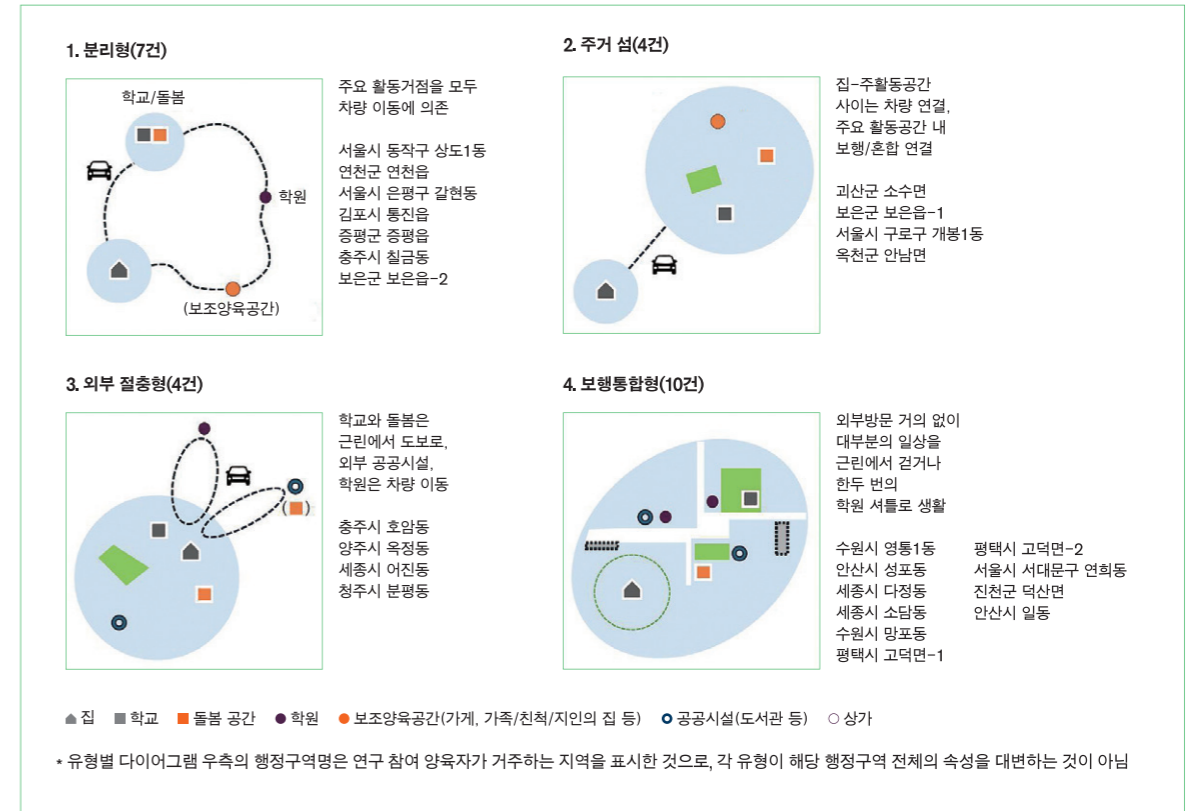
1. 분리형(7건)

학교/돌봄

학원

(보조양육공간)

주요 활동거점을 모두 차량 이동에 의존

서울시 동작구 상도1동
연천군 연천읍
서울시 은평구 갈현동
김포시 통진읍
증평군 증평읍
충주시 칠금동
보은군 보은읍-2

2. 주거 섬(4건)

집-주활동공간 사이는 차량 연결, 주요 활동공간 내 보행/혼합 연결

괴산군 소수면
보은군 보은읍-1
서울시 구로구 개봉1동
옥천군 안남면

3. 외부 절충형(4건)

학교와 돌봄은 근린에서 도보로, 외부 공공시설, 학원은 차량 이동

충주시 호암동
양주시 옥정동
세종시 어진동
청주시 분평동

4. 보행통합형(10건)

외부방문 거의 없이 대부분의 일상을 근린에서 걷거나 한두 번의 학원 셔틀로 생활

수원시 영통1동
안산시 성포동
세종시 다정동
세종시 소담동
수원시 망포동
평택시 고덕면-1

평택시 고덕면-2
서울시 서대문구 연희동
진천군 덕산면
안산시 일동

집 학교 돌봄 공간 학원 보조양육공간(가게, 가족/친척/지인의 집 등) 공공시설(도서관 등) 상가

* 유형별 다이어그램 우측의 행정구역명은 연구 참여 양육자가 거주하는 지역을 표시한 것으로, 각 유형이 해당 행정구역 전체의 속성을 대변하는 것이 아님